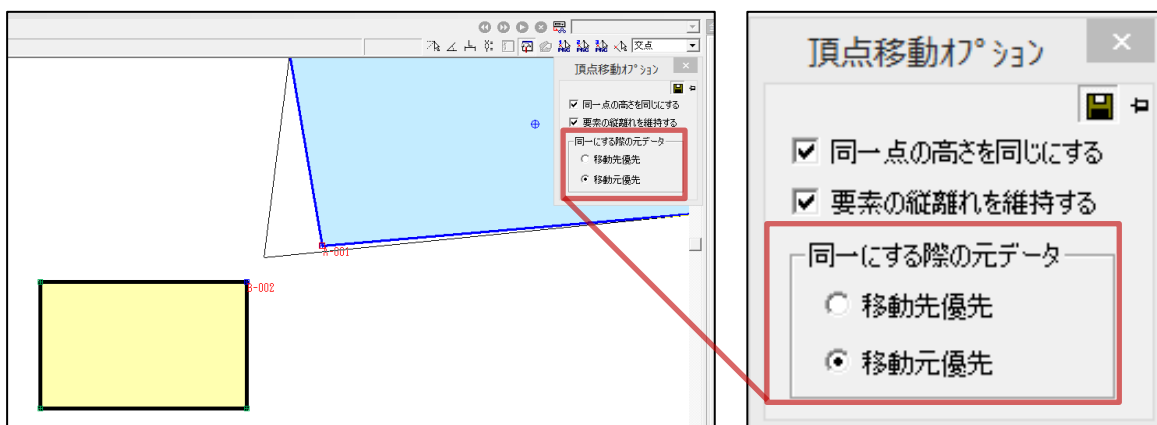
交点

頂点移動オプション

☑ 同一点の高さを同じにする
☑ 要素の縦離れを維持する

同一にする際の元データ
○ 移動先優先
◉ 移動元優先

A-001

B-002

頂点移動オプション

☑ 同一点の高さを同じにする
☑ 要素の縦離れを維持する

同一にする際の元データ
○ 移動先優先
◉ 移動元優先